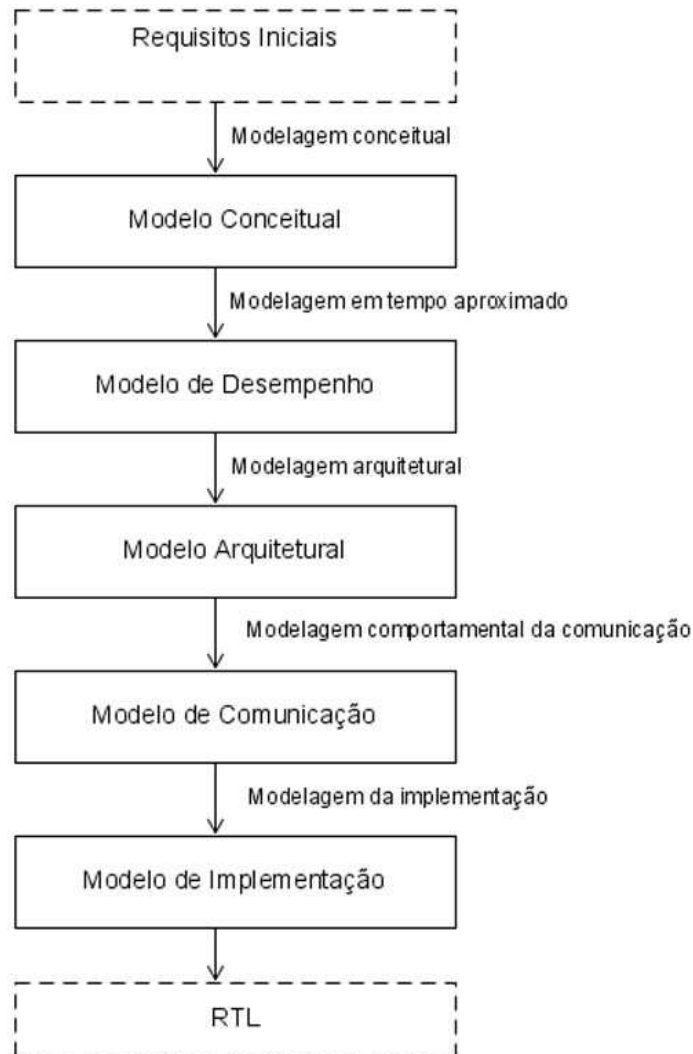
Requisitos Iniciais

Modelagem conceitual

Modelo Conceitual

Modelagem em tempo aproximado

Modelo de Desempenho

Modelagem arquitetural

Modelo Arquitetural

Modelagem comportamental da comunicação

Modelo de Comunicação

Modelagem da implementação

Modelo de Implementação

RTL